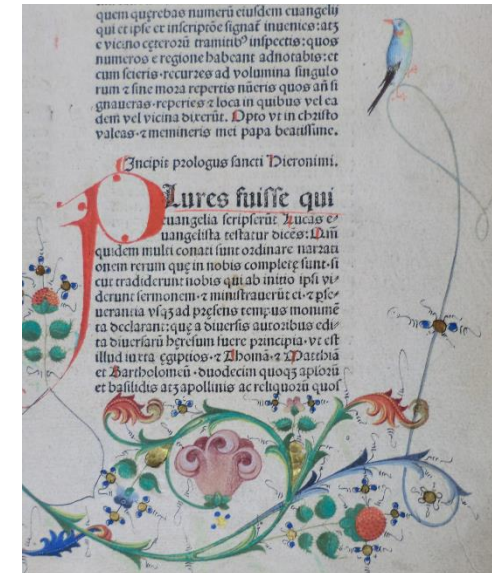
quem querebas numerū eiusdem euangeli qui ꝛ ipse et inscriptoe signat inuenies: atꝫ e vicino ceteroꝝ tramitib⁹ inspectis: quos numeros e regione habeant adnotabis: et cum sciteris recurres ad volumina singulo rum ꝛ sine mora repertis nūeris quos añ si gnaueras reperies ꝛ loca in quibus vel ea dem vel vicina dixerūt. Opto vt in christo valeas ꝛ memineris mei papa beatissime.

Incipit prologus sancti Hieronimi.

Plures fuisse qui euangelia scripserūt lucas e uangelista testatur dicēs: Quã quidem multi conati sunt ordinare narraci onem rerum que in nobis complete sunt: si cut tradiderunt nobis qui ab initio ipsi vi derunt sermonem ꝛ ministrauerūt ei ꝛ pse uerancia vsqꝫ ad presens tempus monumē ta declarant: que a diuersis autoribus edi ta diuersarū hereseum fuere principia. vt est illud iuxta egiptios ꝛ Thomã ꝛ Matthiã et Bartholomeū duodecim quoqꝫ aplorū et basilidis atꝫ apollinis ac reliquoꝝ quos